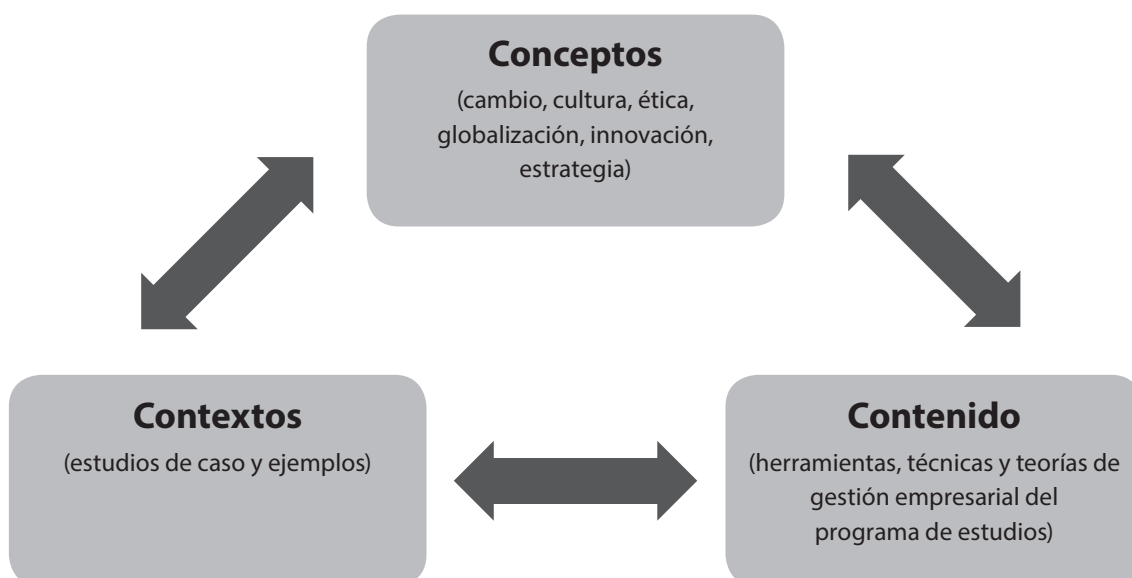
Conceptos
(cambio, cultura, ética, globalización, innovación, estrategia)

Contextos
(estudios de caso y ejemplos)

Contenido
(herramientas, técnicas y teorías de gestión empresarial del programa de estudios)